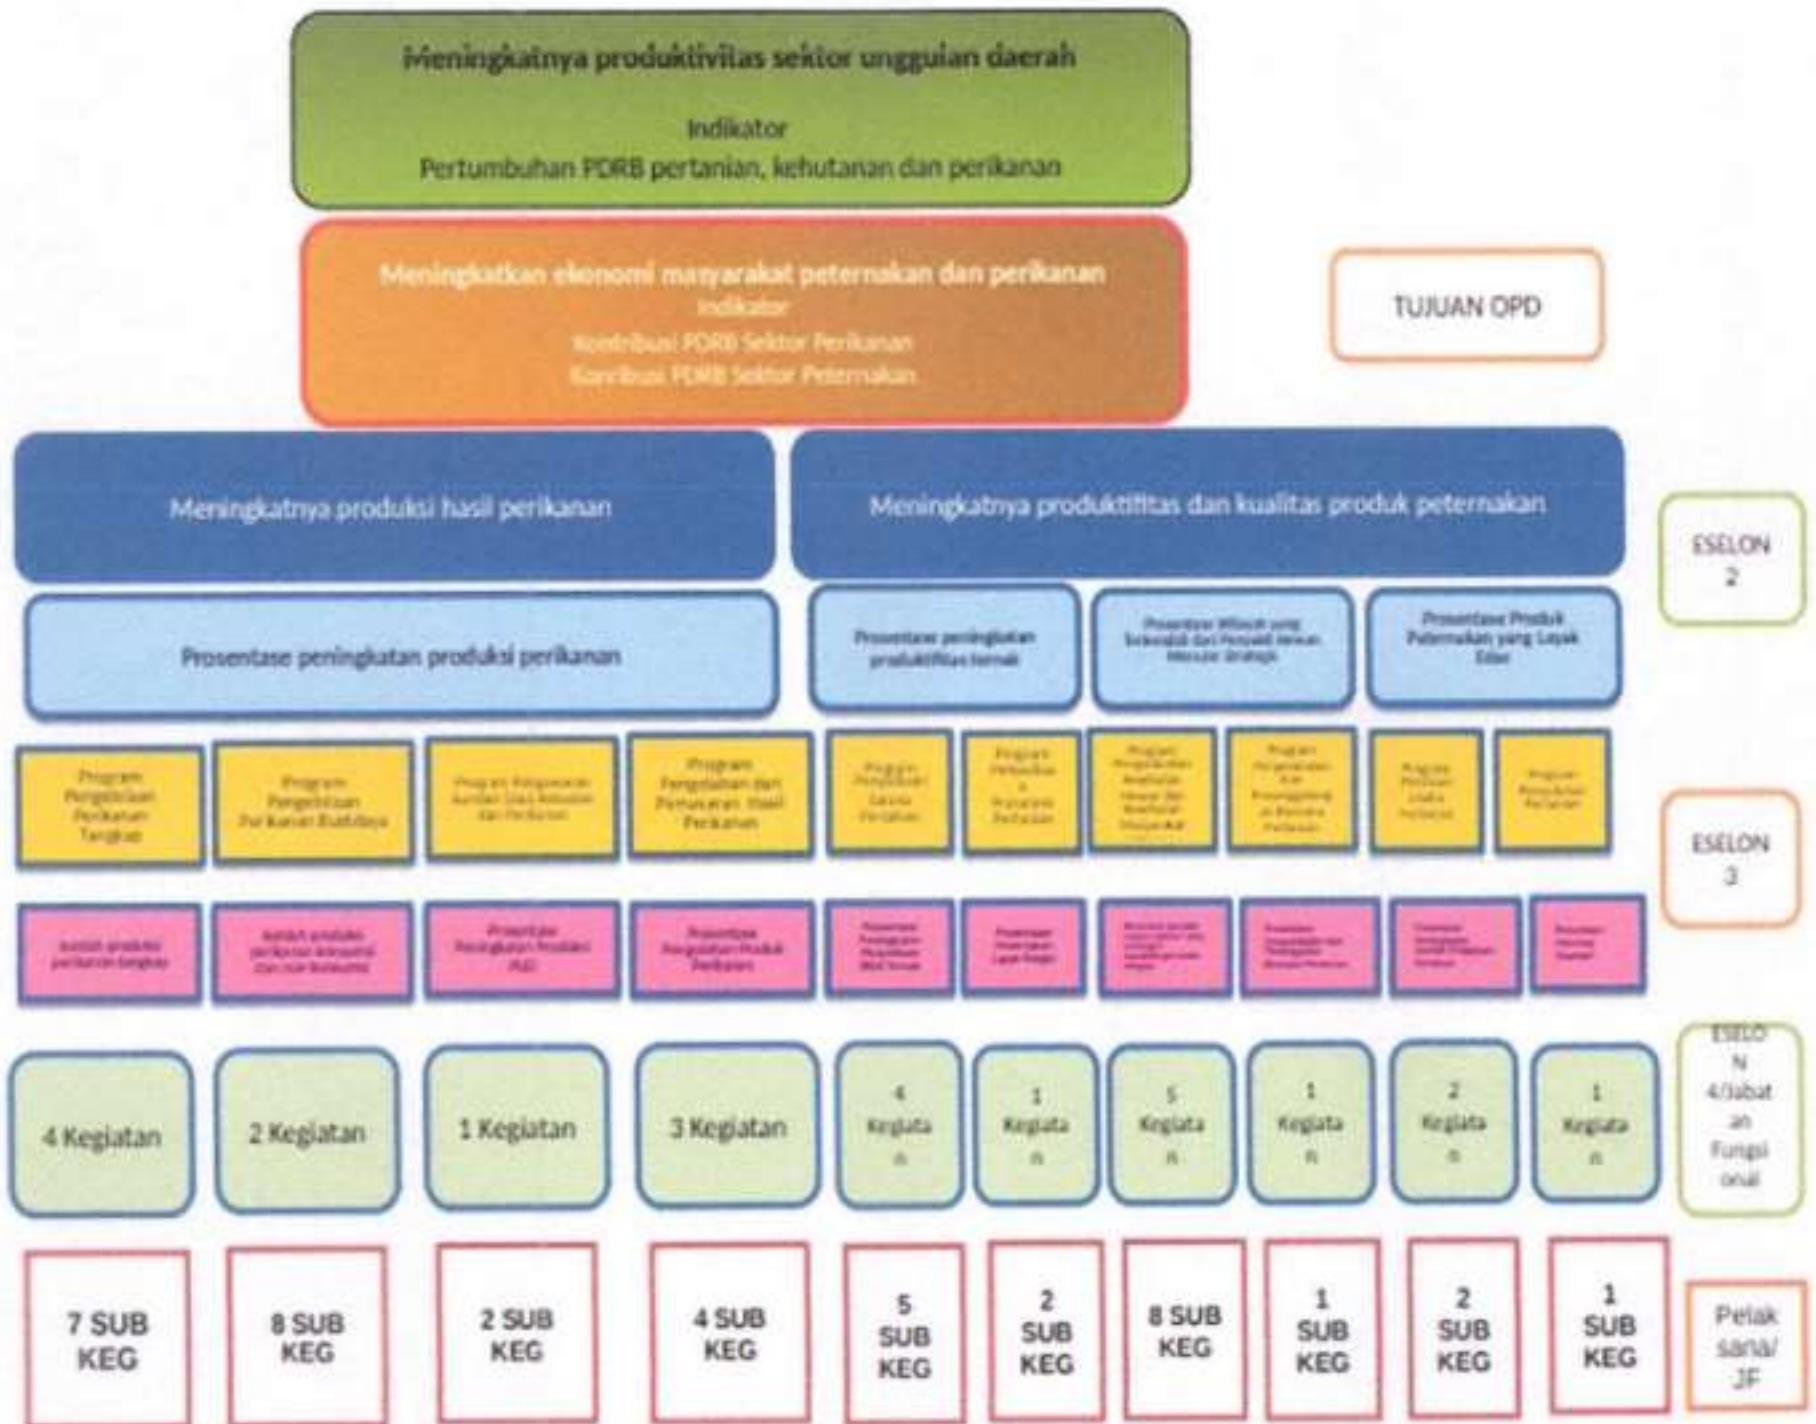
Meningkatnya produktivitas sektor ungguian daerah

Indikator
Pertumbuhan PDRB pertanian, kehutanan dan perikanan

Meningkatkan ekonomi masyarakat peternakan dan perikanan
Indikator
Kontribusi PDRB Sektor Perikanan
Kontribusi PDRB Sektor Peternakan

TUJUAN OPD

Meningkatnya produksi hasil perikanan

Meningkatnya produktifitas dan kualitas produk peternakan

ESELON 2

Prosentase peningkatan produksi perikanan

Prosentase peningkatan produktifitas ternak

Prosentase Wilayah yang bebas dari Penyakit Hewan Menular Strategis

Prosentase Produk Peternakan yang Layak Edar

Program Pengelolaan Perikanan Tangkap

Program Pengelolaan Perikanan Budidaya

Program Pengawasan Sumber Daya Kelautan dan Perikanan

Program Pengolahan dan Pemasaran Hasil Perikanan

Program Penyediaan Sarana Pertanian

Program Penyediaan Prasarana Pertanian

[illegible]

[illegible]

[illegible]

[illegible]

ESELON 3

Jumlah produksi perikanan tangkap

Jumlah produksi perikanan konsumsi dan non konsumsi

Prosentase Peningkatan Produksi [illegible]

Prosentase Peningkatan Produk Perikanan

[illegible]

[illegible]

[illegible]

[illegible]

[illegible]

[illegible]

4 Kegiatan

2 Kegiatan

1 Kegiatan

3 Kegiatan

4 Kegiatan

1 Kegiatan

5 Kegiatan

1 Kegiatan

2 Kegiatan

1 Kegiatan

ESELON 4/Jabatan Fungsional

7 SUB KEG

8 SUB KEG

2 SUB KEG

4 SUB KEG

5 SUB KEG

2 SUB KEG

8 SUB KEG

1 SUB KEG

2 SUB KEG

1 SUB KEG

Pelaksana/ JF